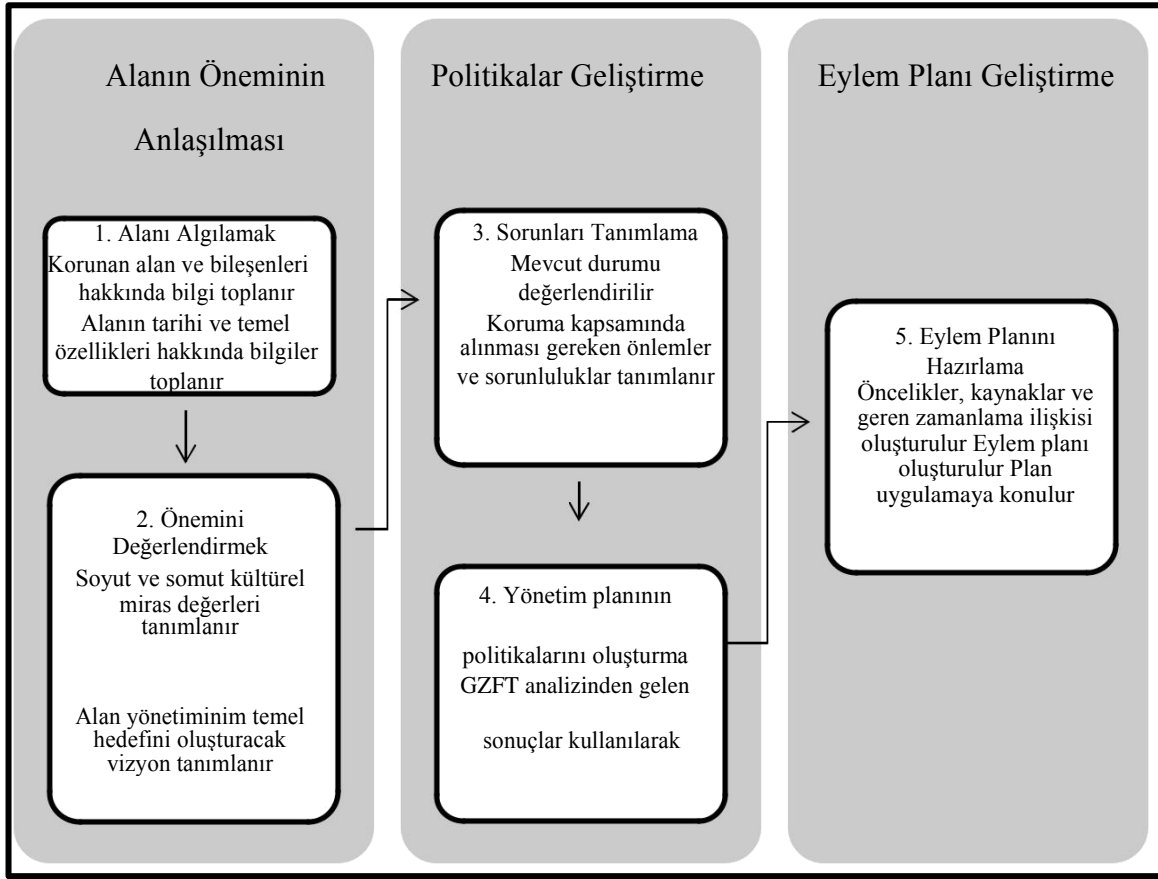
Alanın Öneminin Anlaşılması

1. Alanı Algılamak
Korunan alan ve bileşenleri hakkında bilgi toplanır
Alanın tarihi ve temel özellikleri hakkında bilgiler toplanır

2. Önemini Değerlendirmek
Soyut ve somut kültürel miras değerleri tanımlanır

Alan yönetiminim temel hedefini oluşturacak vizyon tanımlanır

Politikalar Geliştirme

3. Sorunları Tanımlama
Mevcut durumu değerlendirilir
Koruma kapsamında alınması gereken önlemler ve sorunluluklar tanımlanır

4. Yönetim planının

politikalarını oluşturma GZFT analizinden gelen

sonuçlar kullanılarak

Eylem Planı Geliştirme

5. Eylem Planını Hazırlama
Öncelikler, kaynaklar ve geren zamanlama ilişkisi oluşturulur Eylem planı oluşturulur Plan uygulamaya konulur